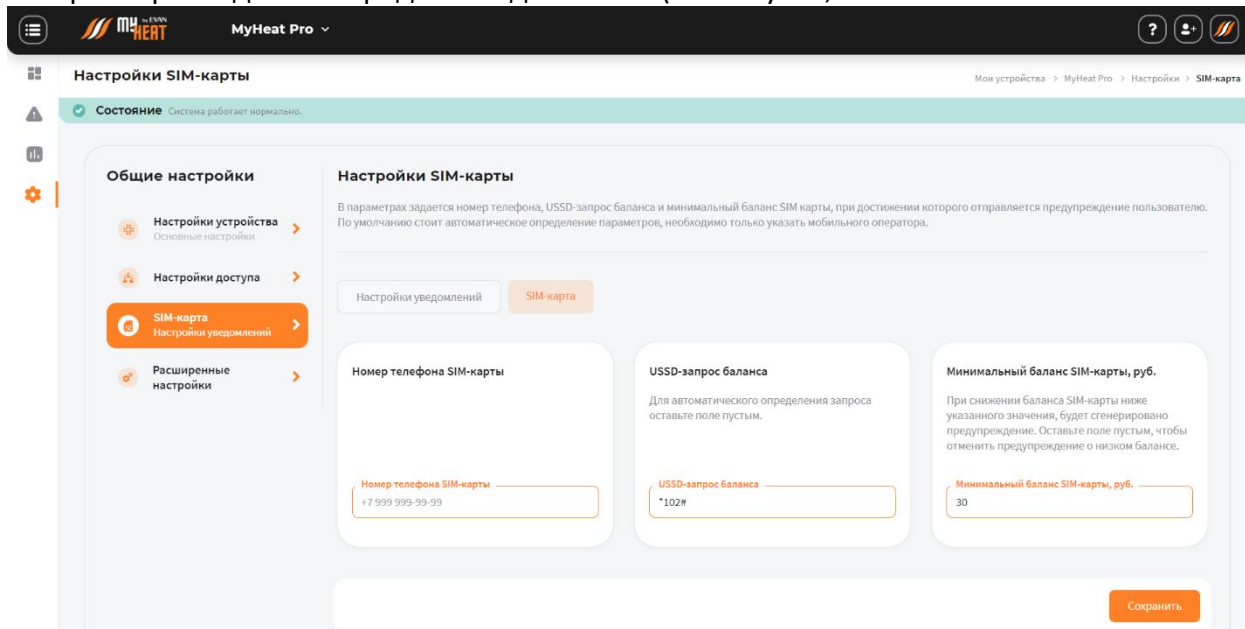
MY HEAT by EVAN MyHeat Pro

Настройки SIM-карты

Мои устройства > MyHeat Pro > Настройки > SIM-карта

Состояние Система работает нормально.

Общие настройки

Настройки устройства
Основные настройки

Настройки доступа

SIM-карта
Настройки уведомлений

Расширенные настройки

Настройки SIM-карты

В параметрах задается номер телефона, USSD-запрос баланса и минимальный баланс SIM карты, при достижении которого отправляется предупреждение пользователю. По умолчанию стоит автоматическое определение параметров, необходимо только указать мобильного оператора.

Настройки уведомлений SIM-карта

Номер телефона SIM-карты

Номер телефона SIM-карты
+7 999 999-99-99

USSD-запрос баланса

Для автоматического определения запроса оставьте поле пустым.

USSD-запрос баланса
*102#

Минимальный баланс SIM-карты, руб.

При снижении баланса SIM-карты ниже указанного значения, будет сгенерировано предупреждение. Оставьте поле пустым, чтобы отменить предупреждение о низком балансе.

Минимальный баланс SIM-карты, руб.
30

Сохранить